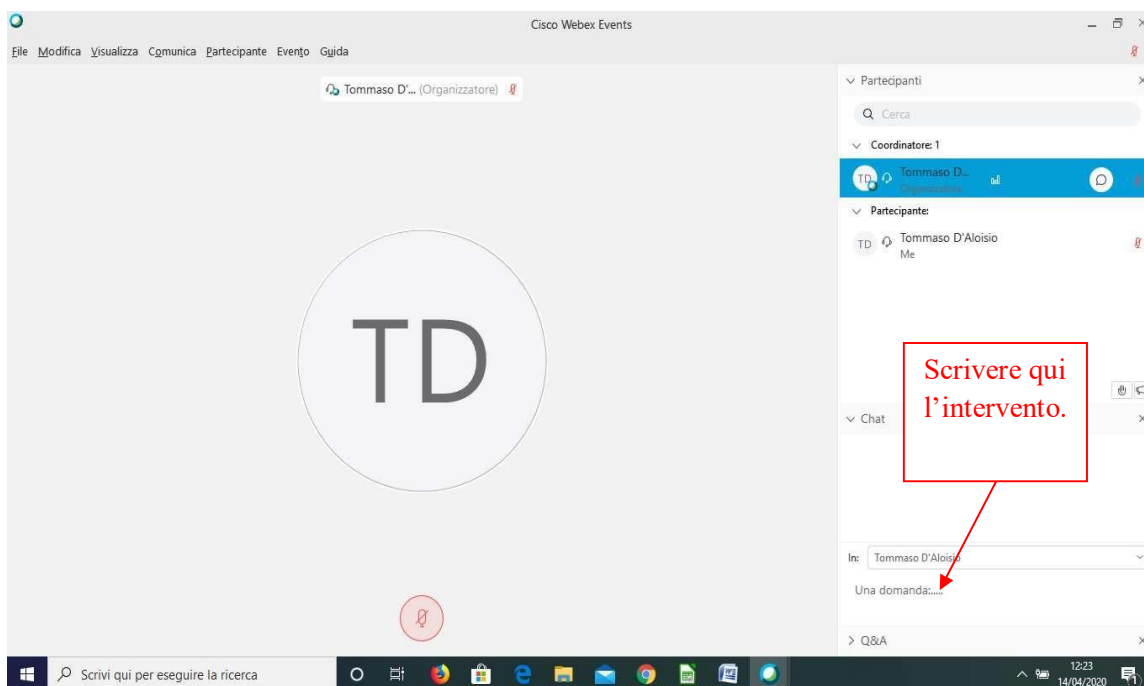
Cisco Webex Events

File Modifica Visualizza Comunica Partecipante Evento Guida

Tommaso D'... (Organizzatore)

TD

Partecipanti

Cerca

Coordinatore: 1

TD Tommaso D...
Organizzatore

Partecipante:

TD Tommaso D'Aloisio
Me

Scrivere qui l'intervento.

Chat

In: Tommaso D'Aloisio

Una domanda:.....

Q&A

Scrivi qui per eseguire la ricerca

12:23
14/04/2020